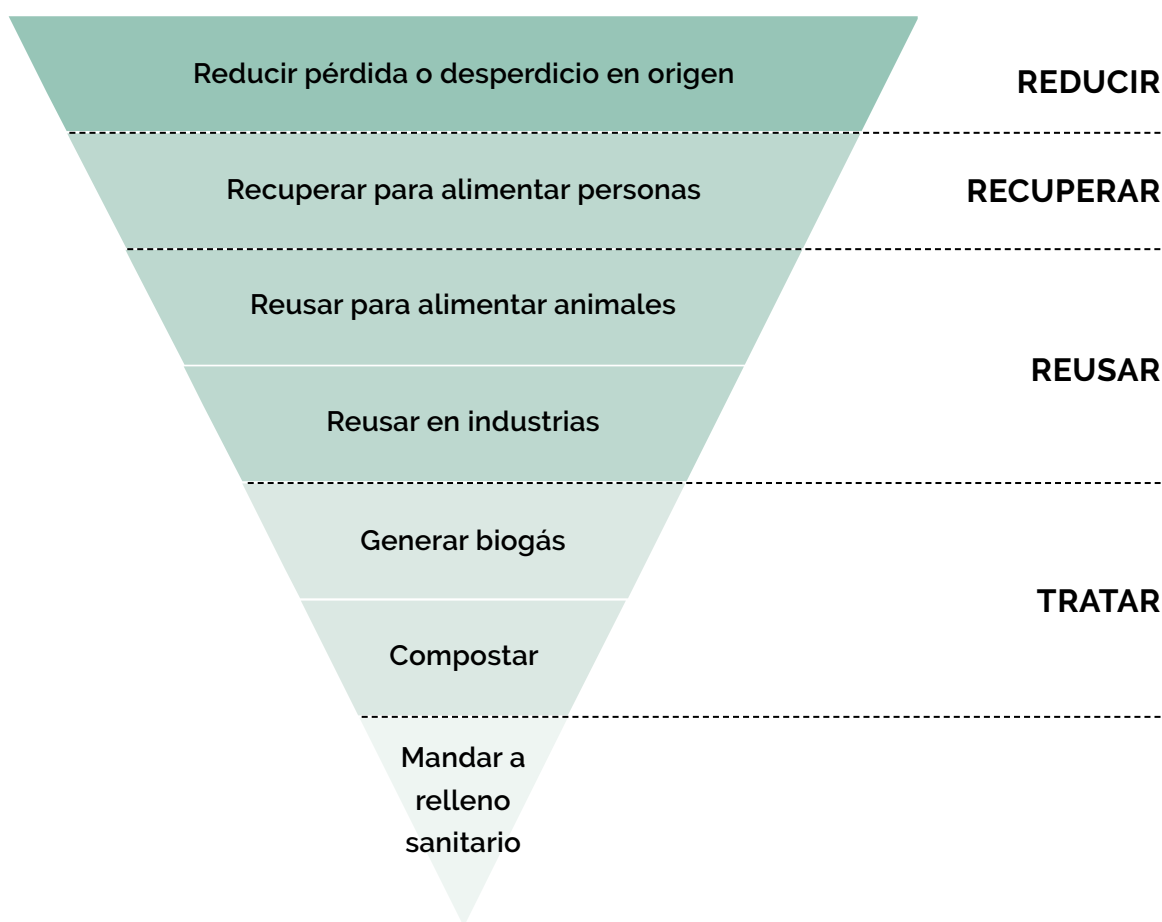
Reducir pérdida o desperdicio en origen

REDUCIR

Recuperar para alimentar personas

RECUPERAR

Reusar para alimentar animales

Reusar en industrias

REUSAR

Generar biogás

Compostar

TRATAR

Mandar a relleno sanitario